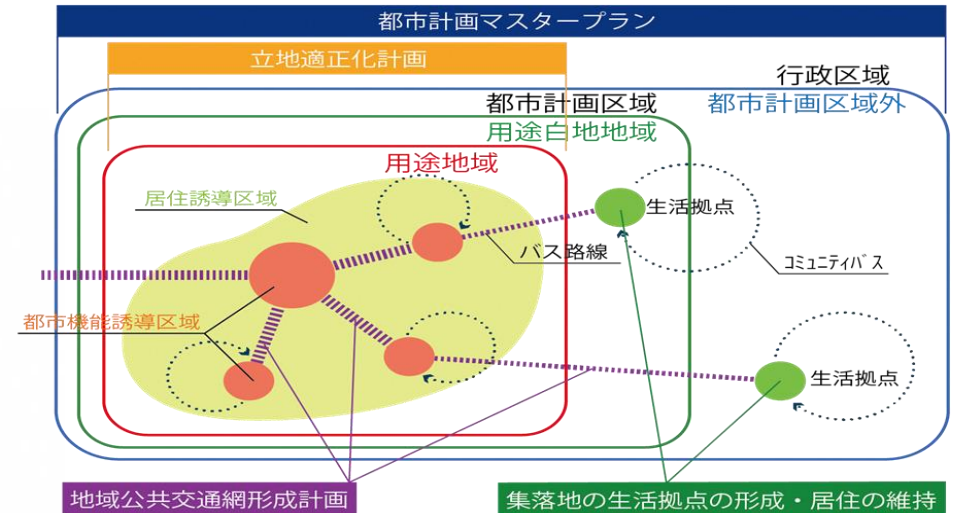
都市計画マスタープラン

立地適正化計画

行政区域

都市計画区域

都市計画区域外

用途白地地域

用途地域

居住誘導区域

生活拠点

バス路線

コミュニティバス

都市機能誘導区域

生活拠点

地域公共交通網形成計画

集落地の生活拠点の形成・居住の維持